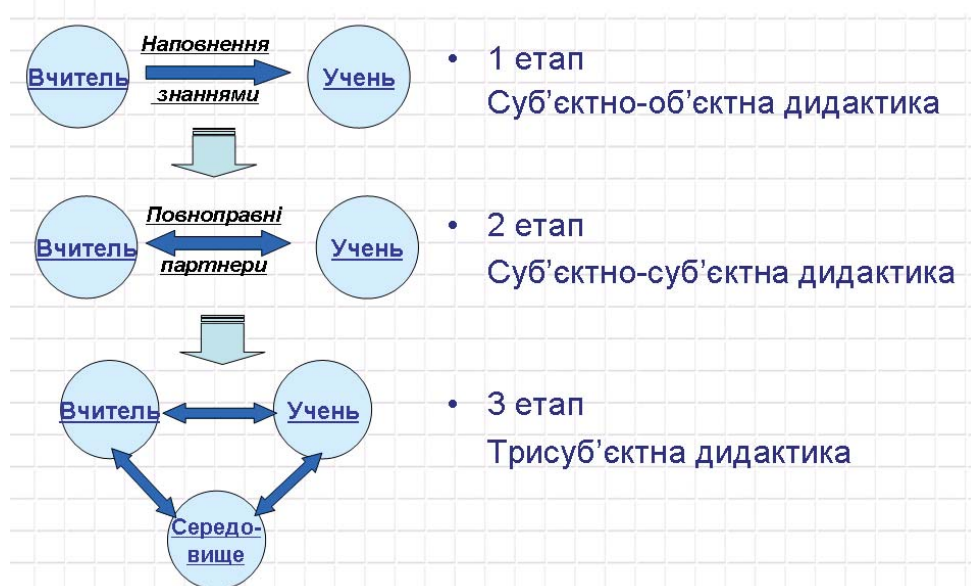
Вчитель

Наповнення знаннями

Учень

• 1 етап
Суб’єктно-об’єктна дидактика

Вчитель

Повноправні партнери

Учень

• 2 етап
Суб’єктно-суб’єктна дидактика

Вчитель

Учень

Середовище

• 3 етап
Трисуб’єктна дидактика